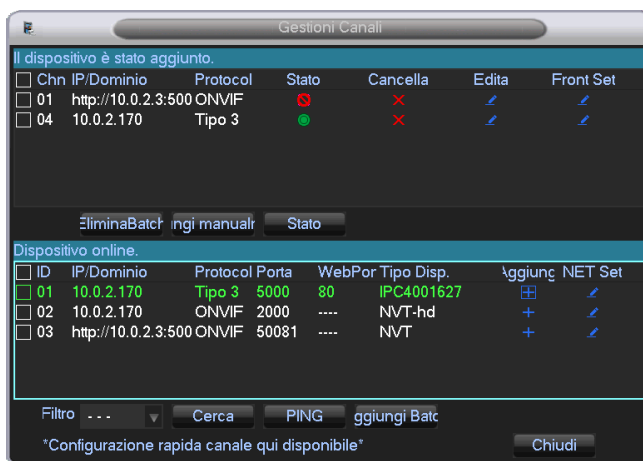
Gestioni Canali

Il dispositivo è stato aggiunto.

| Chn | IP/Dominio | Protocol | Stato | Cancella | Edita | Front Set |
|---|---|---|---|---|---|---|
| 01 | http://10.0.2.3:500 | ONVIF | | | | |
| 04 | 10.0.2.170 | Tipo 3 | | | | |

EliminaBatch | ngi manualr | Stato

Dispositivo online.

| ID | IP/Dominio | Protocol | Porta | WebPor | Tipo Disp. | Aggiung | NET Set |
|---|---|---|---|---|---|---|---|
| 01 | 10.0.2.170 | Tipo 3 | 5000 | 80 | IPC4001627 | | |
| 02 | 10.0.2.170 | ONVIF | 2000 | ---- | NVT-hd | | |
| 03 | http://10.0.2.3:500 | ONVIF | 50081 | ---- | NVT | | |

Filtro - - - | Cerca | PING | ggiungi Batc

*Configurazione rapida canale qui disponibile*

Chiudi